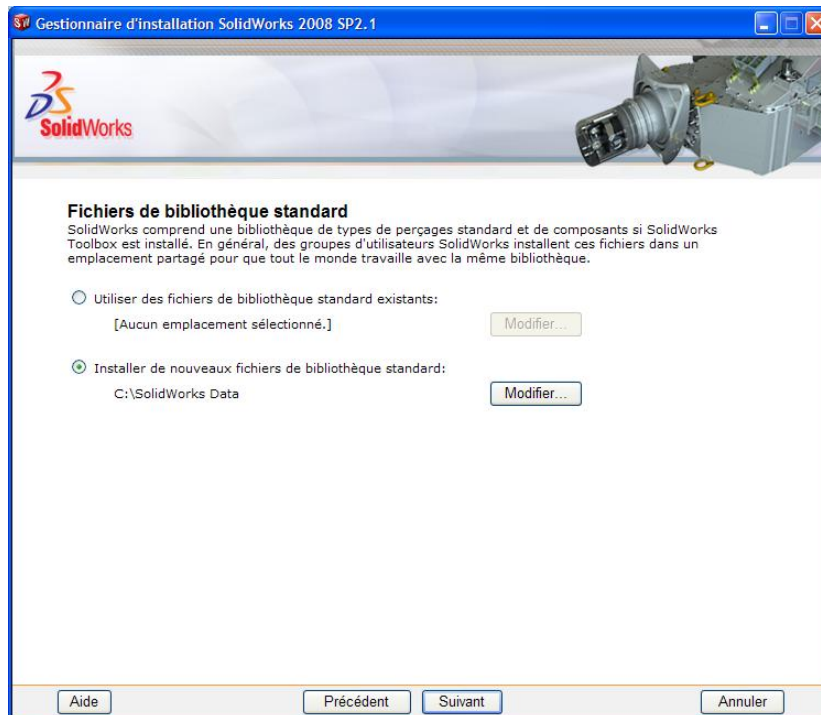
Gestionnaire d'installation SolidWorks 2008 SP2.1

SolidWorks

Fichiers de bibliothèque standard
SolidWorks comprend une bibliothèque de types de perçages standard et de composants si SolidWorks Toolbox est installé. En général, des groupes d'utilisateurs SolidWorks installent ces fichiers dans un emplacement partagé pour que tout le monde travaille avec la même bibliothèque.

Utiliser des fichiers de bibliothèque standard existants:
[Aucun emplacement sélectionné.]
Modifier...

Installer de nouveaux fichiers de bibliothèque standard:
C:\SolidWorks Data
Modifier...

Aide
Précédent
Suivant
Annuler